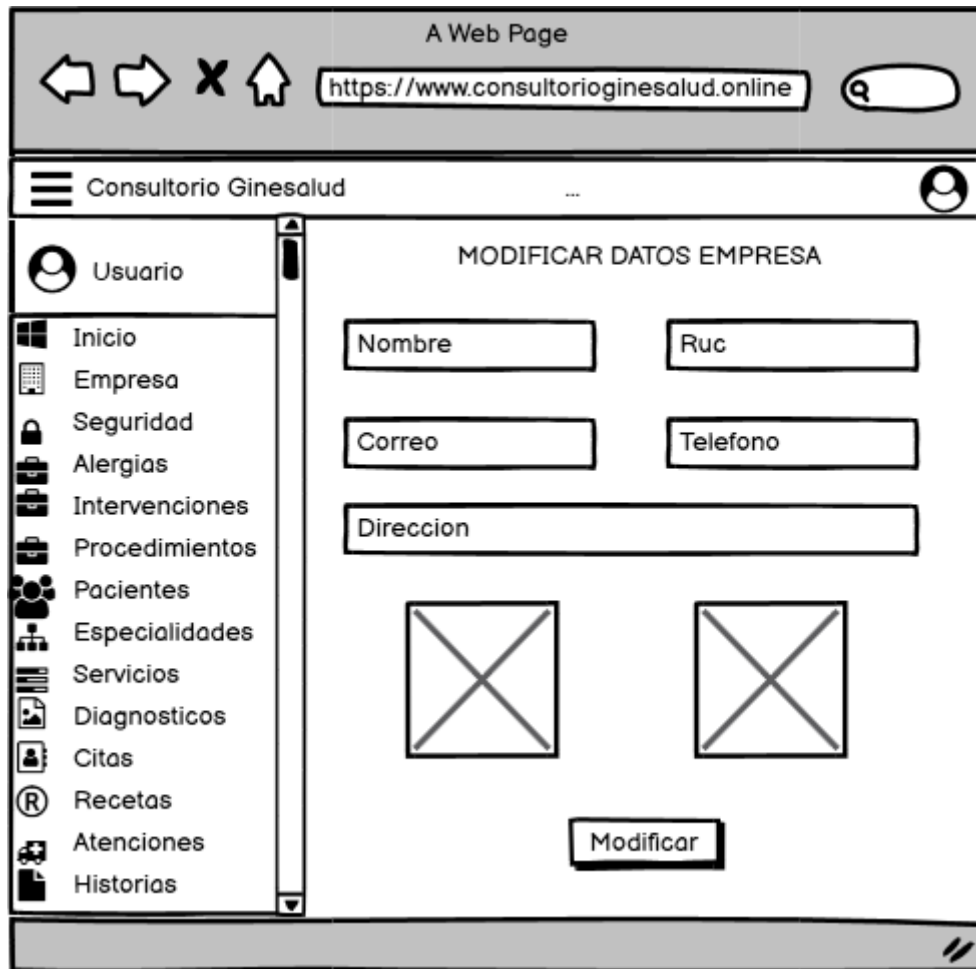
A Web Page

https://www.consultorioginesalud.online

Consultorio Ginesalud

...

Usuario

Inicio
Empresa
Seguridad
Alergias
Intervenciones
Procedimientos
Pacientes
Especialidades
Servicios
Diagnosticos
Citas
Recetas
Atenciones
Historias

MODIFICAR DATOS EMPRESA

Nombre

Ruc

Correo

Telefono

Direccion

Modificar